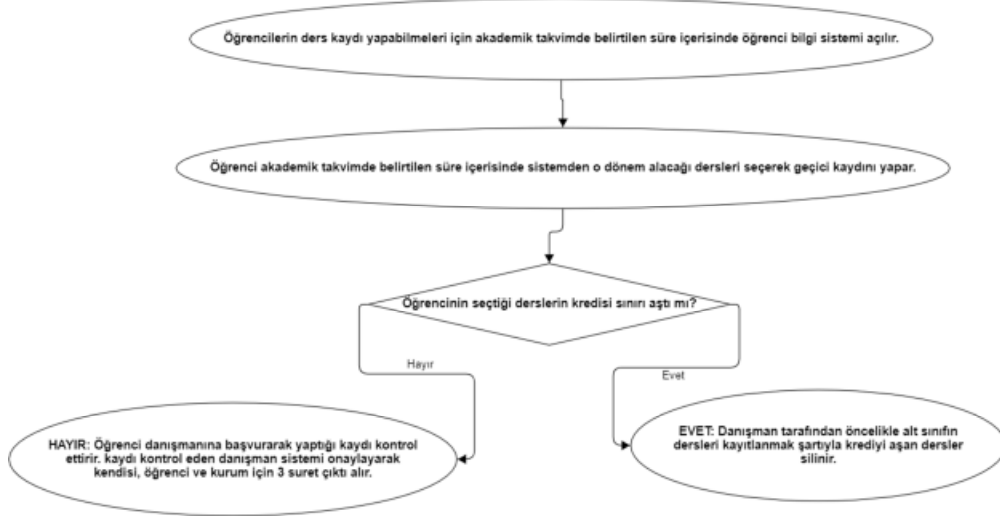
Öğrencilerin ders kaydı yapabilmeleri için akademik takvimde belirtilen süre içerisinde öğrenci bilgi sistemi açılır.

Öğrenci akademik takvimde belirtilen süre içerisinde sistemden o dönem alacağı dersleri seçerek geçici kaydını yapar.

Öğrencinin seçtiği derslerin kredisi sınırı aştı mı?

Hayır

Evet

HAYIR: Öğrenci danışmanına başvurarak yaptığı kaydı kontrol ettirir. kaydı kontrol eden danışman sistemi onaylayarak kendisi, öğrenci ve kurum için 3 suret çıktı alır.

EVET: Danışman tarafından öncelikle alt sınıfın dersleri kayıtlanmak şartıyla krediyi aşan dersler silinir.